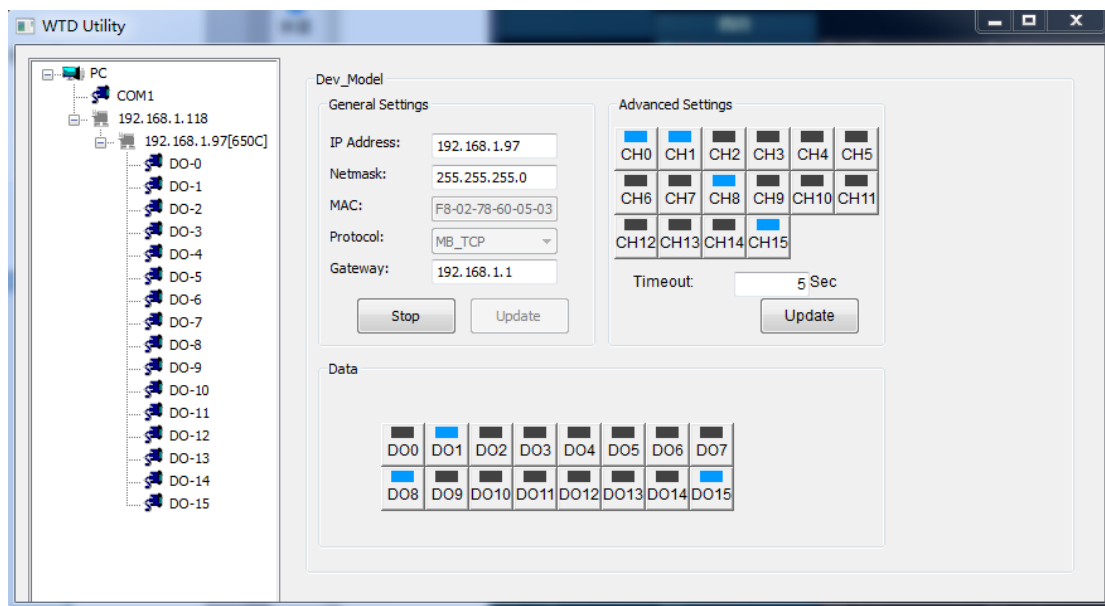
WTD Utility

PC
COM1
192.168.1.118
192.168.1.97[650C]
DO-0
DO-1
DO-2
DO-3
DO-4
DO-5
DO-6
DO-7
DO-8
DO-9
DO-10
DO-11
DO-12
DO-13
DO-14
DO-15

Dev_Model

General Settings
IP Address: 192.168.1.97
Netmask: 255.255.255.0
MAC: F8-02-78-60-05-03
Protocol: MB_TCP
Gateway: 192.168.1.1
Stop
Update

Advanced Settings
CH0 CH1 CH2 CH3 CH4 CH5
CH6 CH7 CH8 CH9 CH10 CH11
CH12 CH13 CH14 CH15
Timeout: 5 Sec
Update

Data
DO0 DO1 DO2 DO3 DO4 DO5 DO6 DO7
DO8 DO9 DO10 DO11 DO12 DO13 DO14 DO15